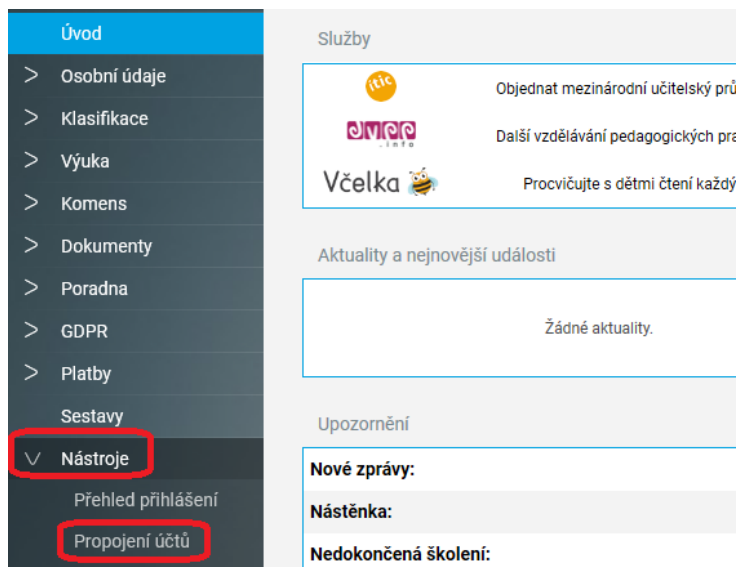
Úvod
> Osobní údaje
> Klasifikace
> Výuka
> Komens
> Dokumenty
> Poradna
> GDPR
> Platby
Sestavy
∨ Nástroje
Přehled přihlášení
Propojení účtů

Služby

itic Objednat mezinárodní učitelský prů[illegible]
dvpp .info Další vzdělávání pedagogických pra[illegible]
Včelka Procvičujte s dětmi čtení každý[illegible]

Aktuality a nejnovější události

Žádné aktuality.

Upozornění

Nové zprávy:
Nástěnka:
Nedokončená školení: